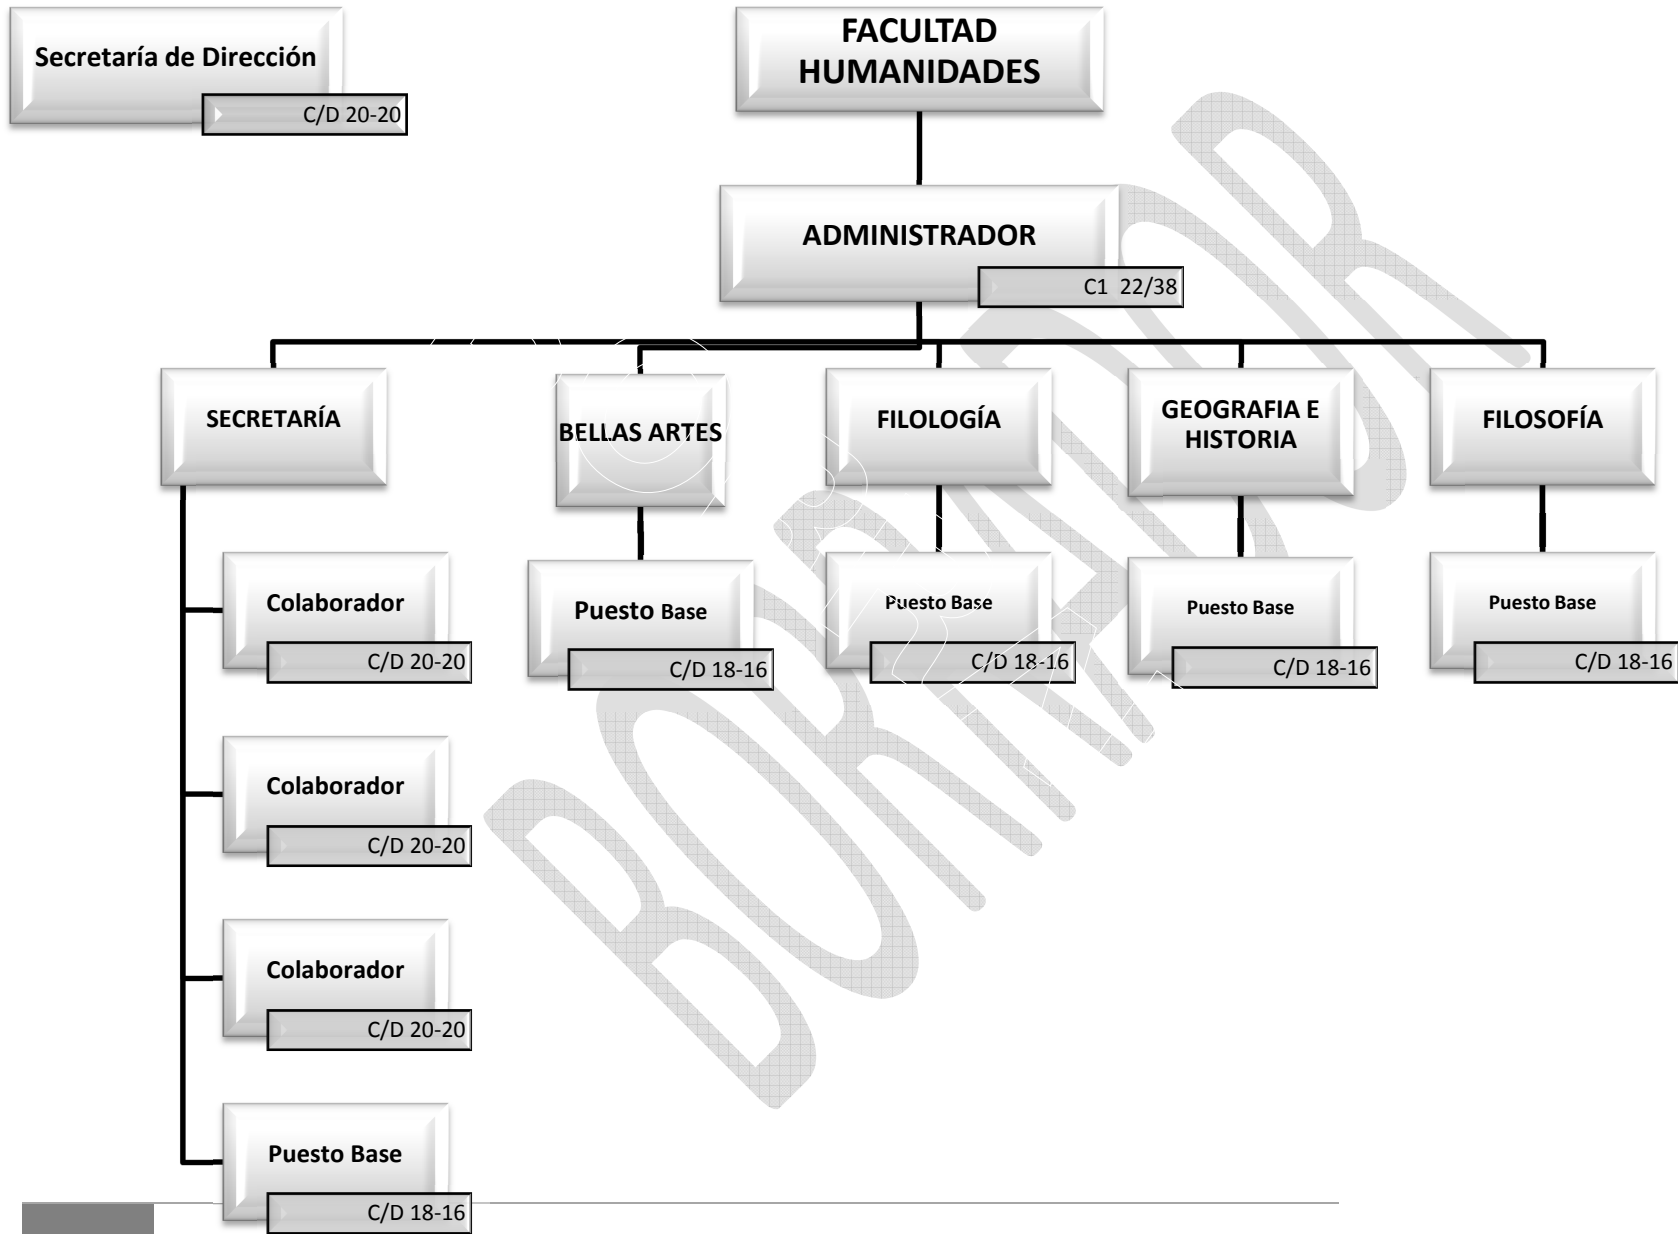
Secretaría de Dirección
C/D 20-20

FACULTAD HUMANIDADES

ADMINISTRADOR
C1 22/38

SECRETARÍA

BELLAS ARTES

FILOLOGÍA

GEOGRAFIA E HISTORIA

FILOSOFÍA

Colaborador
C/D 20-20

Colaborador
C/D 20-20

Colaborador
C/D 20-20

Puesto Base
C/D 18-16

Puesto Base
C/D 18-16

Puesto Base
C/D 18-16

Puesto Base
C/D 18-16

Puesto Base
C/D 18-16

BORRADOR